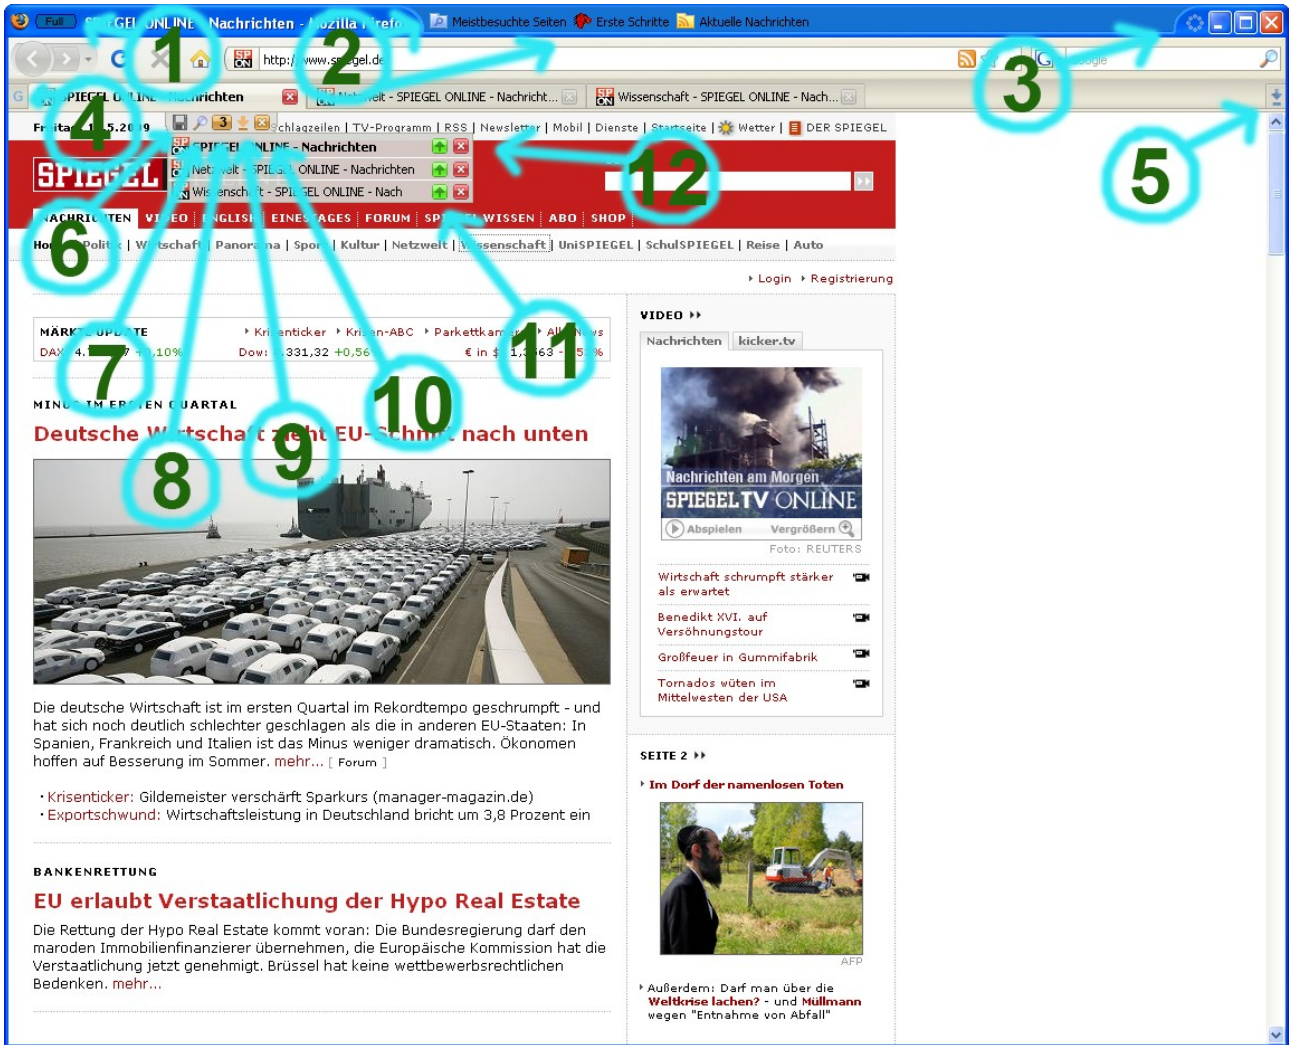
Full SPIEGEL ONLINE - Nachrichten - Mozilla Firefox Meistbesuchte Seiten Erste Schritte Aktuelle Nachrichten

http://www.spiegel.de Google

SPIEGEL ONLINE - Nachrichten Netzwelt - SPIEGEL ONLINE - Nachricht... Wissenschaft - SPIEGEL ONLINE - Nach...

1 2 3 4 5 6 7 8 9 10 11 12

Freitag, 24.04.2009 3 Schlagzeilen | TV-Programm | RSS | Newsletter | Mobil | Dienste | Startseite | Wetter | DER SPIEGEL

SPIEGEL ONLINE - Nachrichten
Netzwelt - SPIEGEL ONLINE - Nachrichten
Wissenschaft - SPIEGEL ONLINE - Nach

SPIEGEL

NACHRICHTEN VIDEO ENGLISH EINESTAGES FORUM SPIEGEL WISSEN ABO SHOP

Home | Politik | Wirtschaft | Panorama | Sport | Kultur | Netzwelt | Wissenschaft | UniSPIEGEL | SchulSPIEGEL | Reise | Auto

Login Registrierung

MÄRKTE UPDATE Krisenticker Krisen-ABC Parkettkamera Alle News
DAX 4.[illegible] +0,10% Dow: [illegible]331,32 +0,56 € in $ 1,3063 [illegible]

MINUS IM ERSTEN QUARTAL
Deutsche Wirtschaft zieht EU-Schnitt nach unten

Die deutsche Wirtschaft ist im ersten Quartal im Rekordtempo geschrumpft - und hat sich noch deutlich schlechter geschlagen als die in anderen EU-Staaten: In Spanien, Frankreich und Italien ist das Minus weniger dramatisch. Ökonomen hoffen auf Besserung im Sommer. mehr... [ Forum ]

Krisenticker: Gildemeister verschärft Sparkurs (manager-magazin.de)
Exportschwund: Wirtschaftsleistung in Deutschland bricht um 3,8 Prozent ein

BANKENRETTUNG
EU erlaubt Verstaatlichung der Hypo Real Estate

Die Rettung der Hypo Real Estate kommt voran: Die Bundesregierung darf den maroden Immobilienfinanzierer übernehmen, die Europäische Kommission hat die Verstaatlichung jetzt genehmigt. Brüssel hat keine wettbewerbsrechtlichen Bedenken. mehr...

VIDEO
Nachrichten kicker.tv
Nachrichten am Morgen
SPIEGEL TV ONLINE
Abspielen Vergrößern
Foto: REUTERS
Wirtschaft schrumpft stärker als erwartet
Benedikt XVI. auf Versöhnungstour
Großfeuer in Gummifabrik
Tornados wüten im Mittelwesten der USA

SEITE 2
Im Dorf der namenlosen Toten
AFP
Außerdem: Darf man über die Weltkrise lachen? - und Müllmann wegen "Entnahme von Abfall"